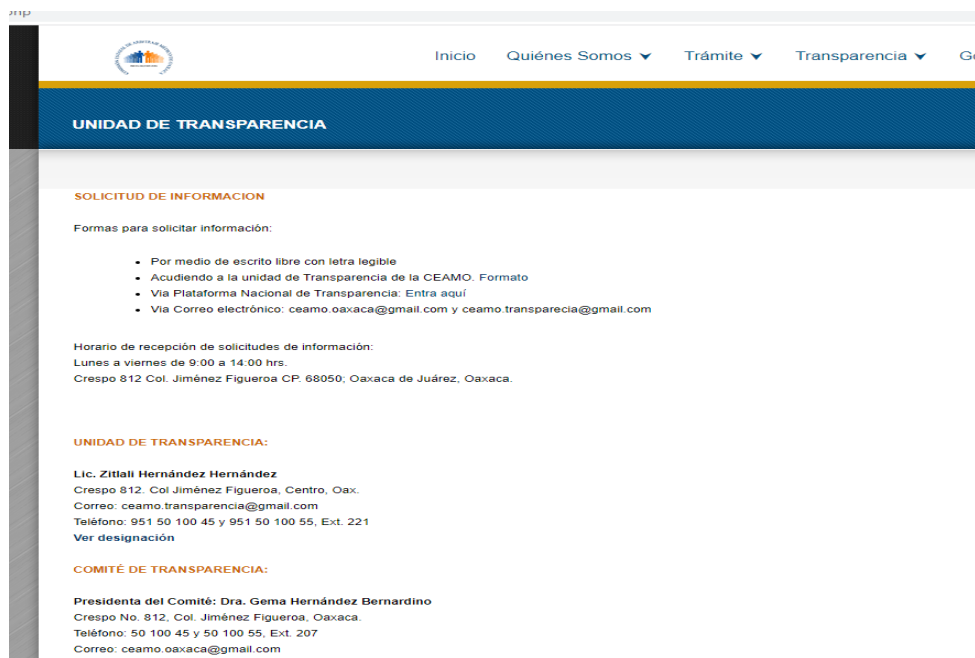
php

Inicio Quiénes Somos ▾ Trámite ▾ Transparencia ▾ G

UNIDAD DE TRANSPARENCIA

SOLICITUD DE INFORMACION

Formas para solicitar información:

- Por medio de escrito libre con letra legible
- Acudiendo a la unidad de Transparencia de la CEAMO. Formato
- Via Plataforma Nacional de Transparencia: Entra aquí
- Via Correo electrónico: ceamo.oaxaca@gmail.com y ceamo.transparecia@gmail.com

Horario de recepción de solicitudes de información:
Lunes a viernes de 9:00 a 14:00 hrs.
Crespo 812 Col. Jiménez Figueroa CP. 68050; Oaxaca de Juárez, Oaxaca.

UNIDAD DE TRANSPARENCIA:

Lic. Zitlali Hernández Hernández
Crespo 812. Col Jiménez Figueroa, Centro, Oax.
Correo: ceamo.transparencia@gmail.com
Teléfono: 951 50 100 45 y 951 50 100 55, Ext. 221
Ver designación

COMITÉ DE TRANSPARENCIA:

Presidenta del Comité: Dra. Gema Hernández Bernardino
Crespo No. 812, Col. Jiménez Figueroa, Oaxaca.
Teléfono: 50 100 45 y 50 100 55, Ext. 207
Correo: ceamo.oaxaca@gmail.com